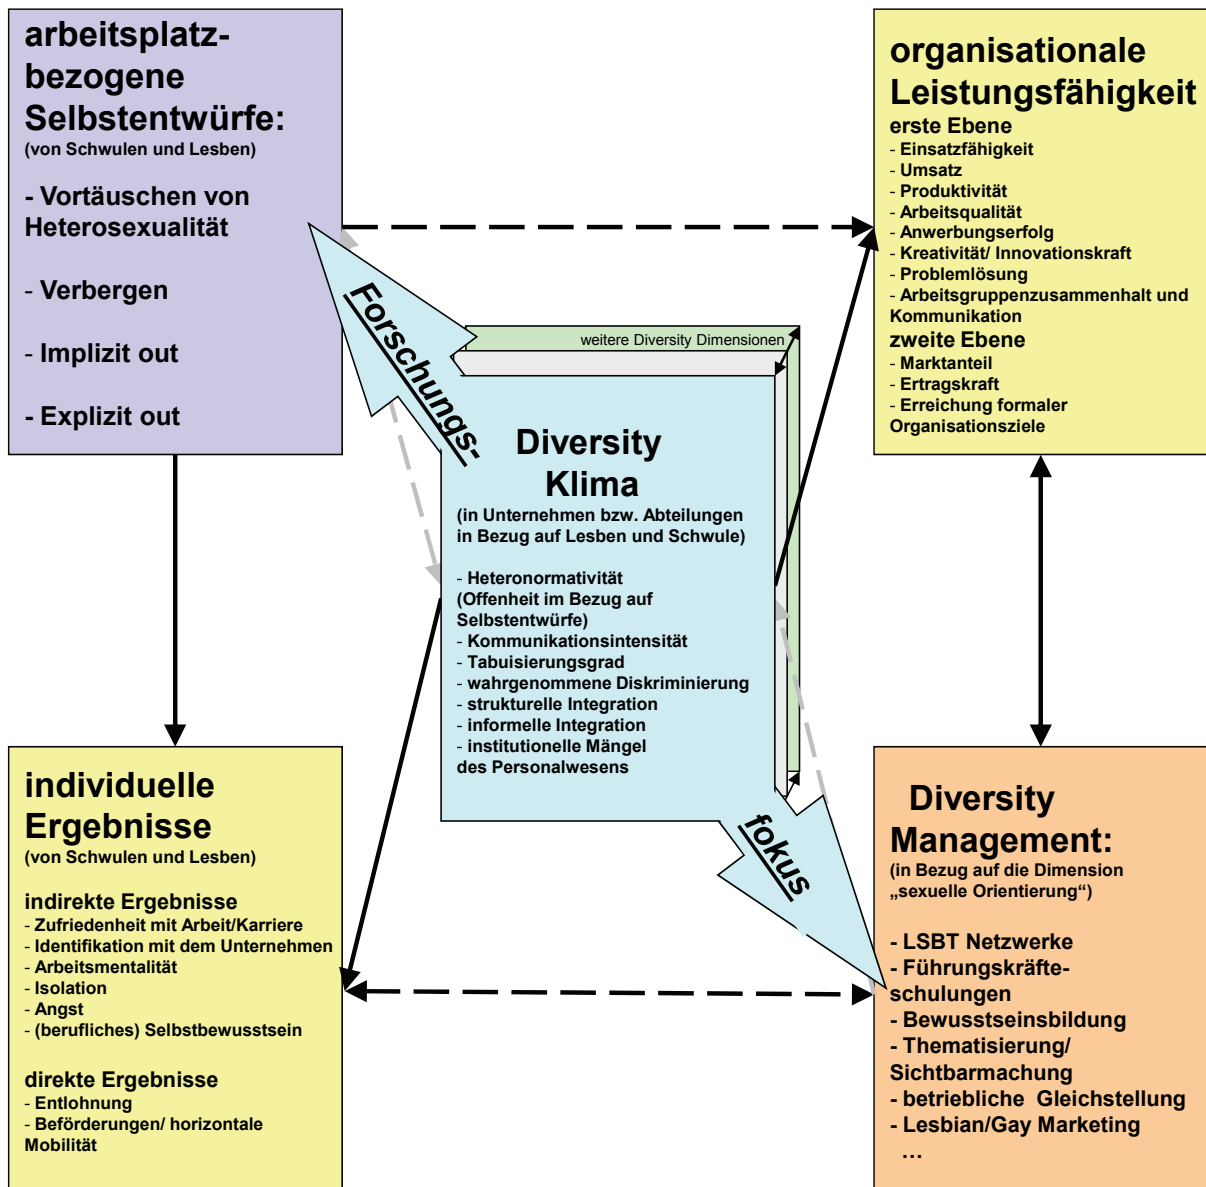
arbeitsplatzbezogene Selbstentwürfe:
(von Schwulen und Lesben)

- Vortäuschen von Heterosexualität

- Verbergen

- Implizit out

- Explizit out

organisationale Leistungsfähigkeit
erste Ebene
- Einsatzfähigkeit
- Umsatz
- Produktivität
- Arbeitsqualität
- Anwerbungserfolg
- Kreativität/ Innovationskraft
- Problemlösung
- Arbeitsgruppenzusammenhalt und Kommunikation
zweite Ebene
- Marktanteil
- Ertragskraft
- Erreichung formaler Organisationsziele

Forschungs-

weitere Diversity Dimensionen

Diversity Klima
(in Unternehmen bzw. Abteilungen in Bezug auf Lesben und Schwule)

- Heteronormativität (Offenheit im Bezug auf Selbstentwürfe)
- Kommunikationsintensität
- Tabuisierungsgrad
- wahrgenommene Diskriminierung
- strukturelle Integration
- informelle Integration
- institutionelle Mängel des Personalwesens

fokus

individuelle Ergebnisse
(von Schwulen und Lesben)

indirekte Ergebnisse
- Zufriedenheit mit Arbeit/Karriere
- Identifikation mit dem Unternehmen
- Arbeitsmentalität
- Isolation
- Angst
- (berufliches) Selbstbewusstsein

direkte Ergebnisse
- Entlohnung
- Beförderungen/ horizontale Mobilität

Diversity Management:
(in Bezug auf die Dimension „sexuelle Orientierung“)

- LSBT Netzwerke
- Führungskräfteschulungen
- Bewusstseinsbildung
- Thematisierung/ Sichtbarmachung
- betriebliche Gleichstellung
- Lesbian/Gay Marketing
…